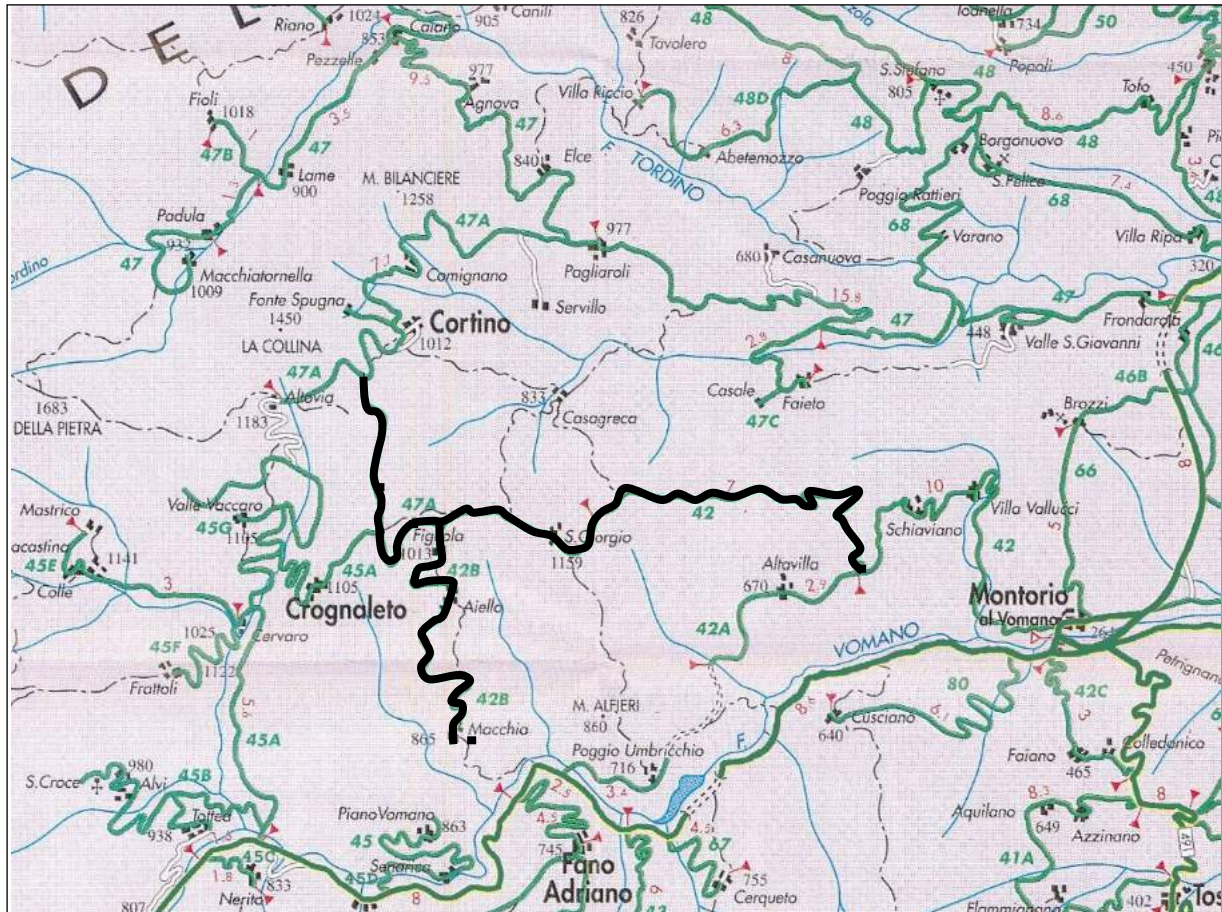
D E L
Riano 1024 Calano 905 Canili 826 Tavolero 48 Ioanella 734 50
853 Pezzelle 977 Agnova Villa Riccio 48D S.Stefano 805 Popoli 48 450 Tofo
Fioli 1018 47B 47 Lame 900 M. BILANCIERE 1258 840 Elce F. TORDINO Abetemozzo Poggio Rattieri Borgonuovo S.Felice 68 48
Padula 932 47 Macchiatornella 1009 47A 977 Pagliaroli 680 Casanuova 68 Varano Villa Ripa 320
Camignano Servillo Fonte Spugna 1450 Cortino 1012 LA COLLINA 47 448 Valle S.Giovanni Frondarola 46B
47A Altovia 1183 1683 DELLA PIETRA 833 Casagreca Casale Faieto 47C Brozzi 66
Mastrico Valle Vaccaro 45G 1105 1141 Colle 45E 47A Figliola 1013 S.Giorgio 1159 42 Schiaviano 10 Villa Vallucci 42
45A 1105 Crognaleto 42B Aiello Altavilla 670 Montorio al Vomano
1025 Cervaro 45F 1122 Frattoli 42A VOMANO 80 42C
42B M. ALFIERI 860 Macchia 865 Poggio Umbricchio 716 F. Cusciano 640 Faiano 465 Colledonico
S.Croce 980 Alvi 45B 45A 938 Toffeo Piano Vomano 863 45 45C 833 Nerito Senarica 45D 8 745 Fano Adriano 67 755 Cerqueto Aquilano 649 Azzinano 41A 491 402 Tos 807